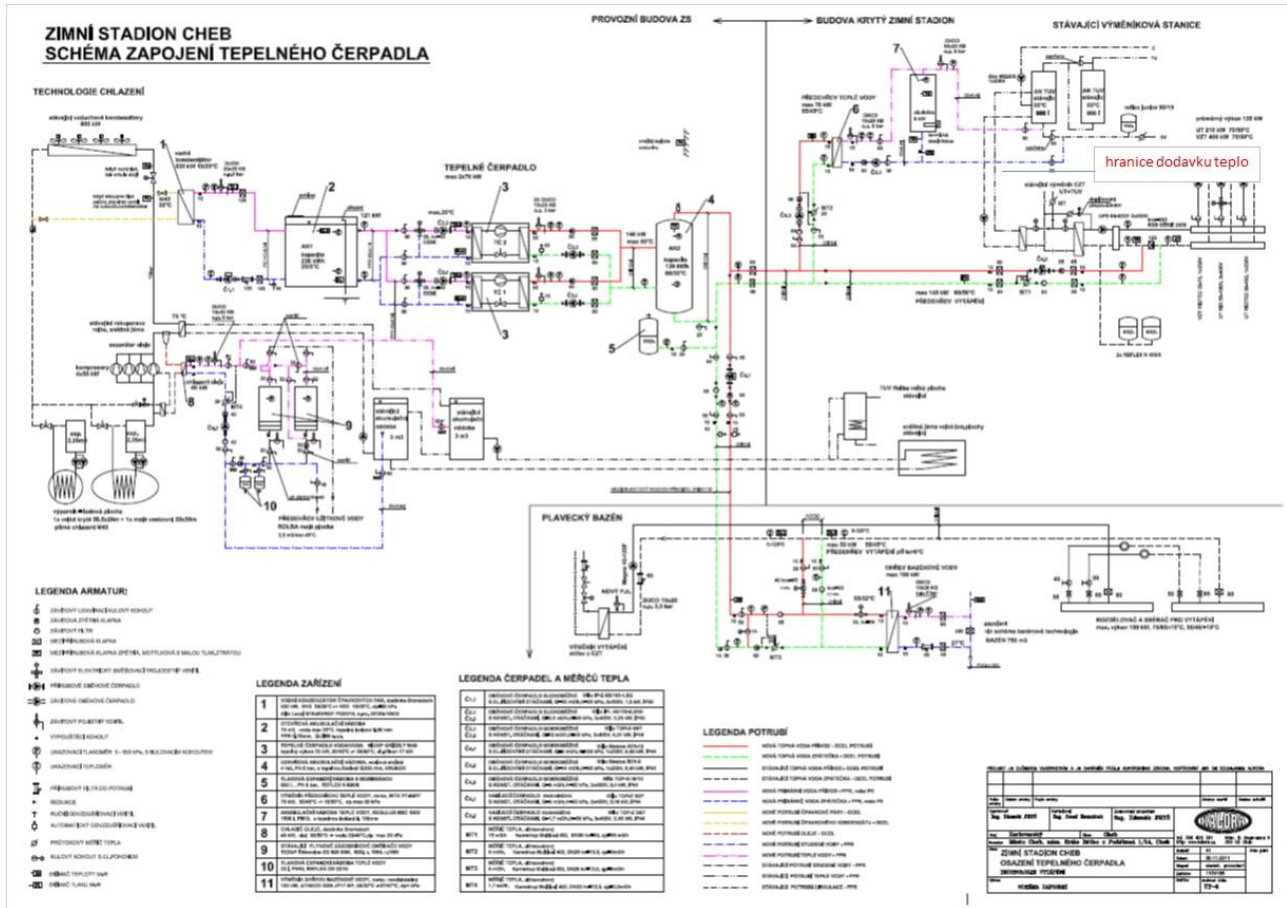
ZIMNÍ STADION CHEB
SCHÉMA ZAPOJENÍ TEPELNÉHO ČERPADLA

PROVOZNÍ BUDOVA ZS
BUDOVA KRYTÝ ZIMNÍ STADION
STÁVAJÍCÍ VÝMĚNÍKOVÁ STANICE

TECHNOLOGIE CHLAZENÍ

TEPELNÉ ČERPADLO

hranice dodavku teplo

1
2
3
3
4
5
6
7
8
9
10
11

PŘEDEHŘEV VYTÁPĚNÍ

PLAVECKÝ BAZÉN

PŘEDEHŘEV UŽITKOVÉ VODY

OHŘEV BAZÉNOVÉ VODY

PŘEDEHŘEV VYTÁPĚNÍ

ROZDĚLOVAČ A SBĚRAČ PRO VYTÁPĚNÍ

LEGENDA ARMATUR:

LEGENDA ZAŘÍZENÍ

| 1 | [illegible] |
|---|---|
| 2 | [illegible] |
| 3 | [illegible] |
| 4 | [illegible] |
| 5 | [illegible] |
| 6 | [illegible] |
| 7 | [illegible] |
| 8 | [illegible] |
| 9 | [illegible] |
| 10 | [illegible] |
| 11 | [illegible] |

LEGENDA ČERPADEL A MĚŘIČŮ TEPLA

LEGENDA POTRUBÍ

ZIMNÍ STADION CHEB
OSAZENÍ TEPELNÉHO ČERPADLA